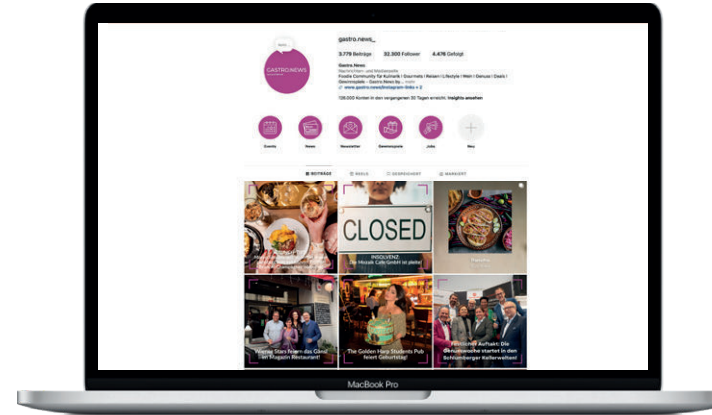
gastro.news_

3.779 Beiträge 32.300 Follower 4.476 Gefolgt

GASTRO.NEWS

Gastro.News
Nachrichten- und Medienseite
Foodie Community für Kulinarik | Gourmets | Reisen | Lifestyle | Wein | Genuss | Deals | Gewinnspiele - Gastro.News by... mehr
www.gastro.news/instagram-links + 2

126.000 Konten in den vergangenen 30 Tagen erreicht. Insights ansehen

Events News Newsletter Gewinnspiele Jobs Neu

BEITRÄGE REELS GESPEICHERT MARKIERT

CLOSED

INSOLVENZ: Die Mozart Café GmbH ist pleite!

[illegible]

Wiener Stars feiern das Comeback im Magazin Restaurant!

The Golden Harp Students Pub feiert Geburtstag!

Festlicher Auftakt: Die Genusswoche startet in den Schlumberger Kellerwelten!

MacBook Pro